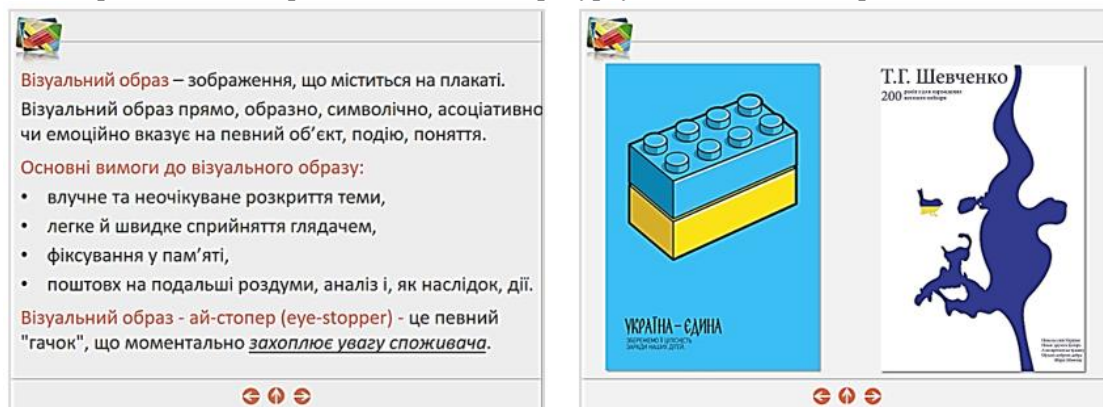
Візуальний образ – зображення, що міститься на плакаті.

Візуальний образ прямо, образно, символічно, асоціативно чи емоційно вказує на певний об'єкт, подію, поняття.

Основні вимоги до візуального образу:

- влучне та неочікуване розкриття теми,
- легке й швидке сприйняття глядачем,
- фіксування у пам'яті,
- поштовх на подальші роздуми, аналіз і, як наслідок, дії.

Візуальний образ - ай-стопер (eye-stopper) - це певний "гачок", що моментально *захоплює увагу споживача*.

УКРАЇНА – ЄДИНА

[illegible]

Т.Г. Шевченко

200 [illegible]

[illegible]